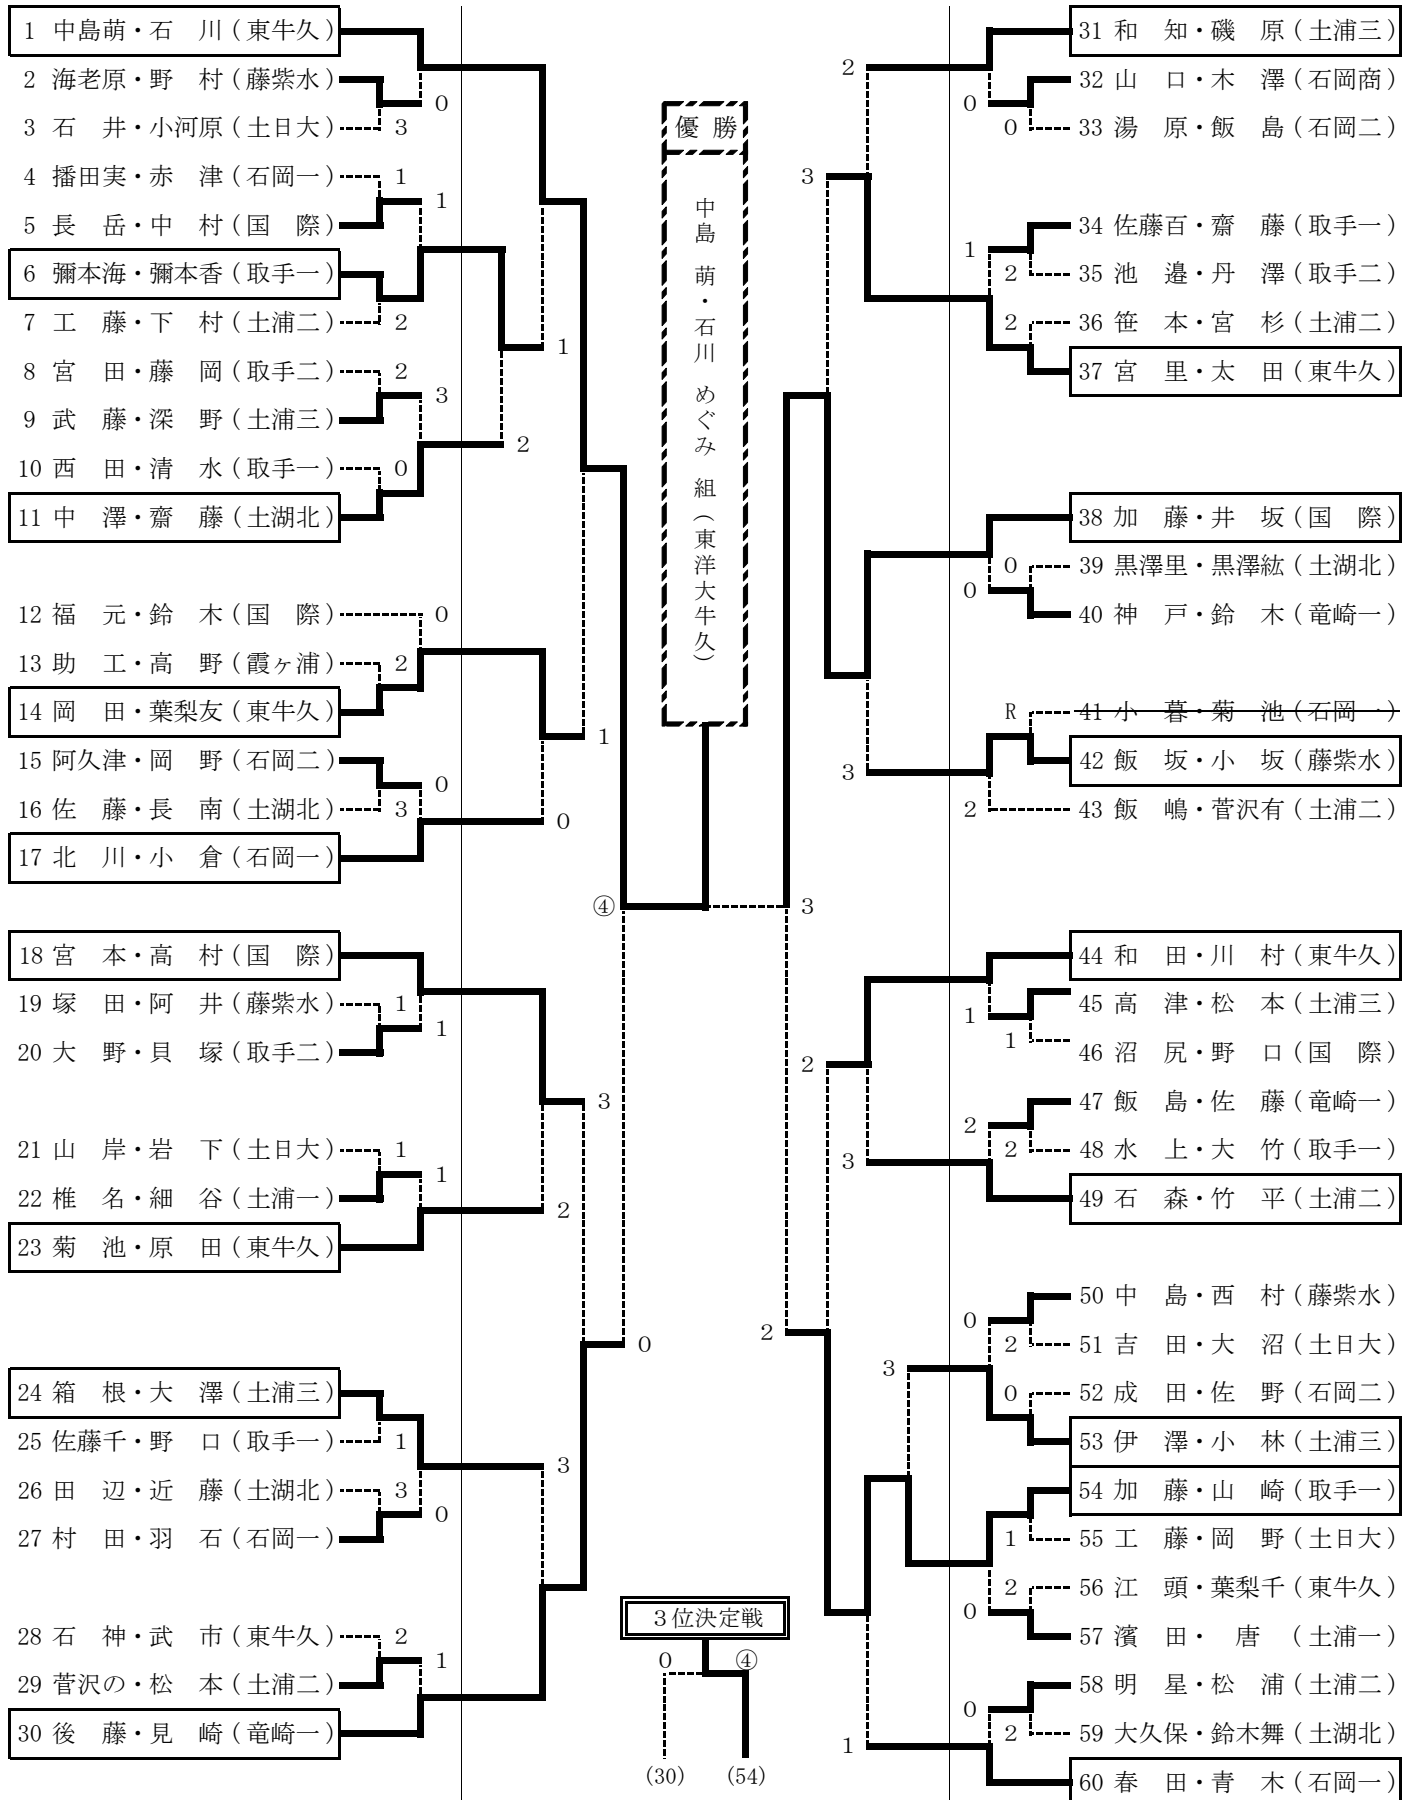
1 中島萌・石　川（東牛久）
2 海老原・野　村（藤紫水）
3 石　井・小河原（土日大）
4 播田実・赤　津（石岡一）
5 長　岳・中　村（国　際）
6 彌本海・彌本香（取手一）
7 工　藤・下　村（土浦二）
8 宮　田・藤　岡（取手二）
9 武　藤・深　野（土浦三）
10 西　田・清　水（取手一）
11 中　澤・齋　藤（土湖北）
12 福　元・鈴　木（国　際）
13 助　工・高　野（霞ヶ浦）
14 岡　田・葉梨友（東牛久）
15 阿久津・岡　野（石岡二）
16 佐　藤・長　南（土湖北）
17 北　川・小　倉（石岡一）
18 宮　本・高　村（国　際）
19 塚　田・阿　井（藤紫水）
20 大　野・貝　塚（取手二）
21 山　岸・岩　下（土日大）
22 椎　名・細　谷（土浦一）
23 菊　池・原　田（東牛久）
24 箱　根・大　澤（土浦三）
25 佐藤千・野　口（取手一）
26 田　辺・近　藤（土湖北）
27 村　田・羽　石（石岡一）
28 石　神・武　市（東牛久）
29 菅沢の・松　本（土浦二）
30 後　藤・見　崎（竜崎一）

0 3 1 1 2 2 3 0 1 2 0 2 1 0 3 0 1 1 3 1 1 2 0 1 3 0 3 2 1 ④

優 勝
中島　萌・石川　めぐみ　組（東洋大牛久）

3位決定戦
0 ④
(30) (54)

31 和　知・磯　原（土浦三）
32 山　口・木　澤（石岡商）
33 湯　原・飯　島（石岡二）
34 佐藤百・齋　藤（取手一）
35 池　邉・丹　澤（取手二）
36 笹　本・宮　杉（土浦二）
37 宮　里・太　田（東牛久）
38 加　藤・井　坂（国　際）
39 黒澤里・黒澤紘（土湖北）
40 神　戸・鈴　木（竜崎一）
41 小　暮・菊　池（石岡一）
42 飯　坂・小　坂（藤紫水）
43 飯　嶋・菅沢有（土浦二）
44 和　田・川　村（東牛久）
45 高　津・松　本（土浦三）
46 沼　尻・野　口（国　際）
47 飯　島・佐　藤（竜崎一）
48 水　上・大　竹（取手一）
49 石　森・竹　平（土浦二）
50 中　島・西　村（藤紫水）
51 吉　田・大　沼（土日大）
52 成　田・佐　野（石岡二）
53 伊　澤・小　林（土浦三）
54 加　藤・山　崎（取手一）
55 工　藤・岡　野（土日大）
56 江　頭・葉梨千（東牛久）
57 濱　田・　唐　（土浦一）
58 明　星・松　浦（土浦二）
59 大久保・鈴木舞（土湖北）
60 春　田・青　木（石岡一）

2 0 0 3 1 2 2 0 0 R 3 2 3 2 1 1 2 2 3 2 0 2 0 3 1 2 0 0 2 1